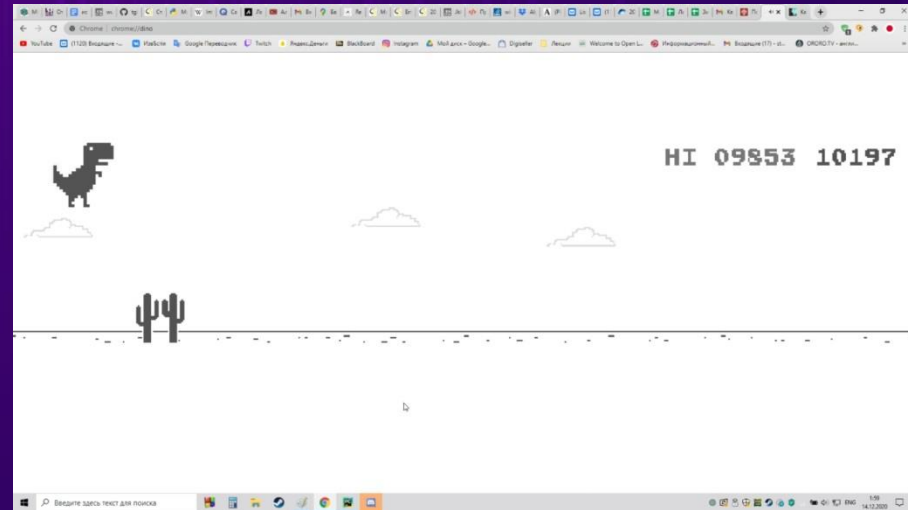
Chrome | chrome://dino

YouTube (1120) Входящие - ... ИзиБейти Google Переводчик Twitch Яндекс.Деньги BlackBoard Instagram Мой диск – Google... Digisebe Лекции Welcome to Open L... Информационный... Входящие (17) - pl... ORORO.TV - англ...

HI 09853 10197

Введите здесь текст для поиска

ENG 1:59 14.12.2020